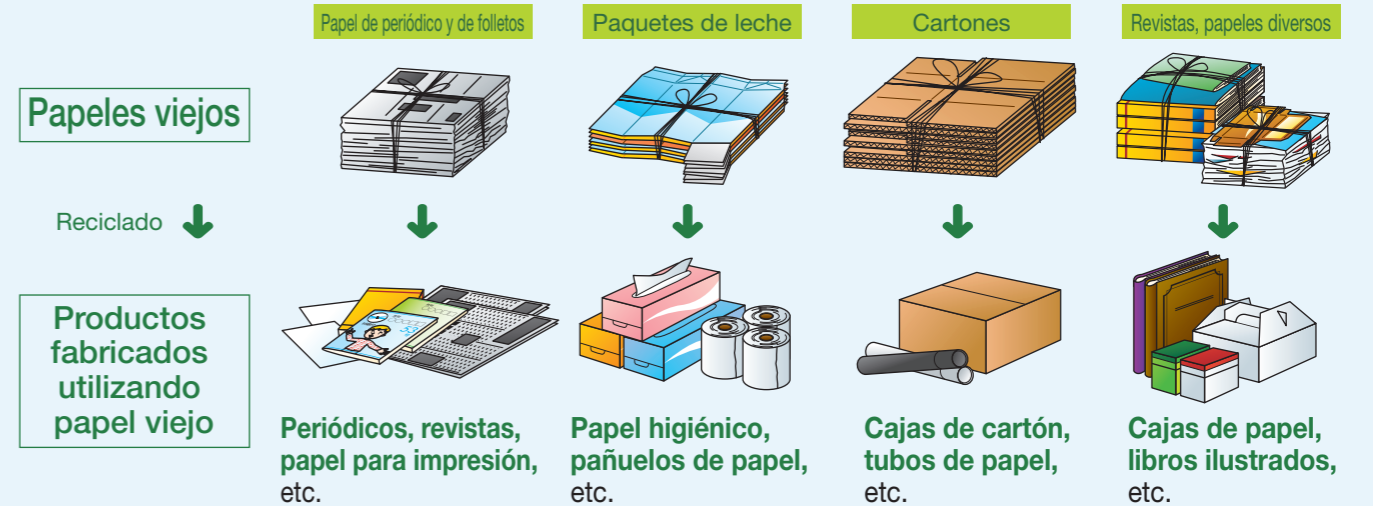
Papel de periódico y de folletos

Paquetes de leche

Cartones

Revistas, papeles diversos

Papeles viejos

Reciclado

Productos fabricados utilizando papel viejo

Periódicos, revistas, papel para impresión, etc.

Papel higiénico, pañuelos de papel, etc.

Cajas de cartón, tubos de papel, etc.

Cajas de papel, libros ilustrados, etc.